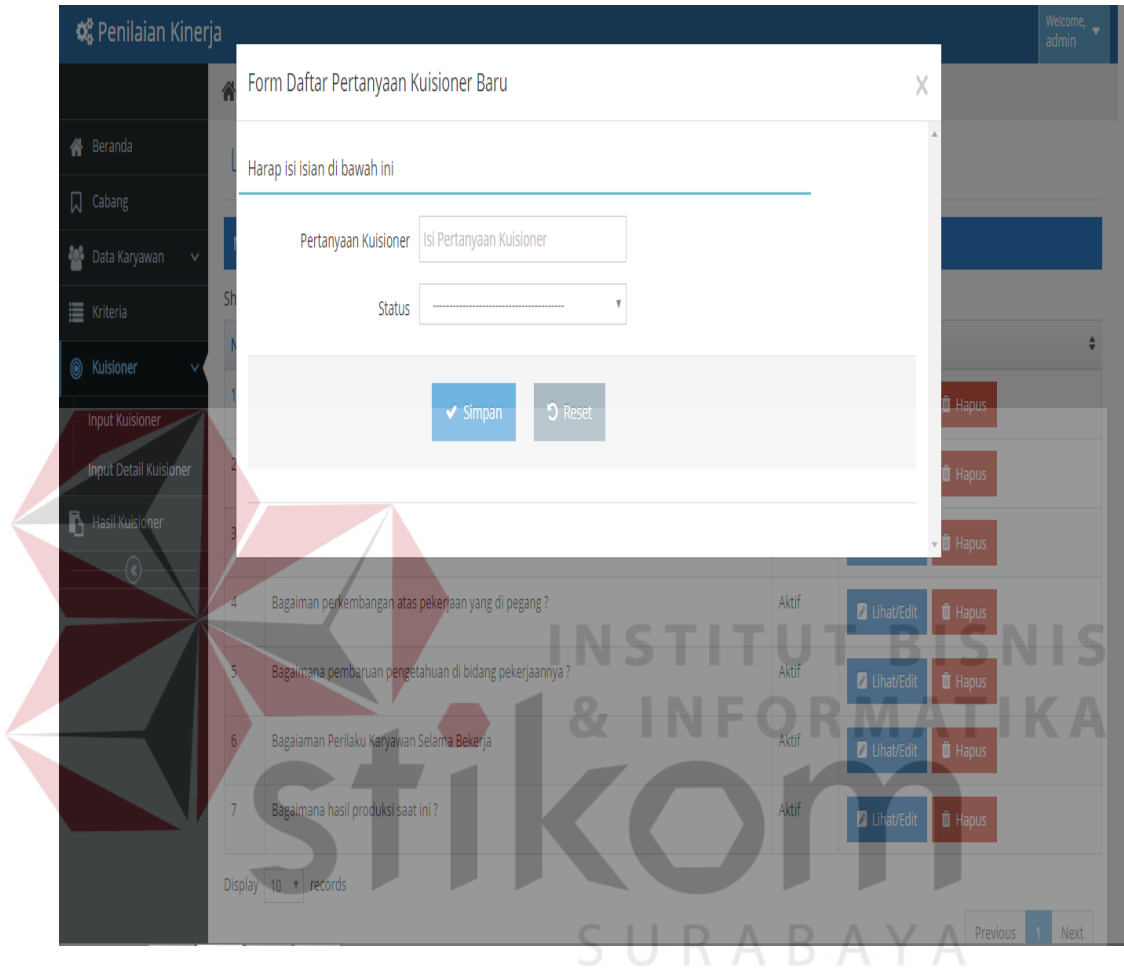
Penilaian Kinerja

Welcome, admin

Beranda

Cabang

Data Karyawan

Kriteria

Kuisioner

Input Kuisioner

Input Detail Kuisioner

Hasil Kuisioner

«

Form Daftar Pertanyaan Kuisioner Baru

X

Harap isi isian di bawah ini

Pertanyaan Kuisioner Isi Pertanyaan Kuisioner

Status ----------------------------------------

✔ Simpan

Reset

| No | | Status | |
|---|---|---|---|
| 1 | | | Hapus |
| 2 | | | Hapus |
| 3 | | | Hapus |
| 4 | Bagaiman perkembangan atas pekerjaan yang di pegang ? | Aktif | Lihat/Edit Hapus |
| 5 | Bagaimana pembaruan pengetahuan di bidang pekerjaannya ? | Aktif | Lihat/Edit Hapus |
| 6 | Bagaiaman Perilaku Karyawan Selama Bekerja | Aktif | Lihat/Edit Hapus |
| 7 | Bagaimana hasil produksi saat ini ? | Aktif | Lihat/Edit Hapus |

Display 10 records

Previous 1 Next

INSTITUT BISNIS & INFORMATIKA

stikom

SURABAYA